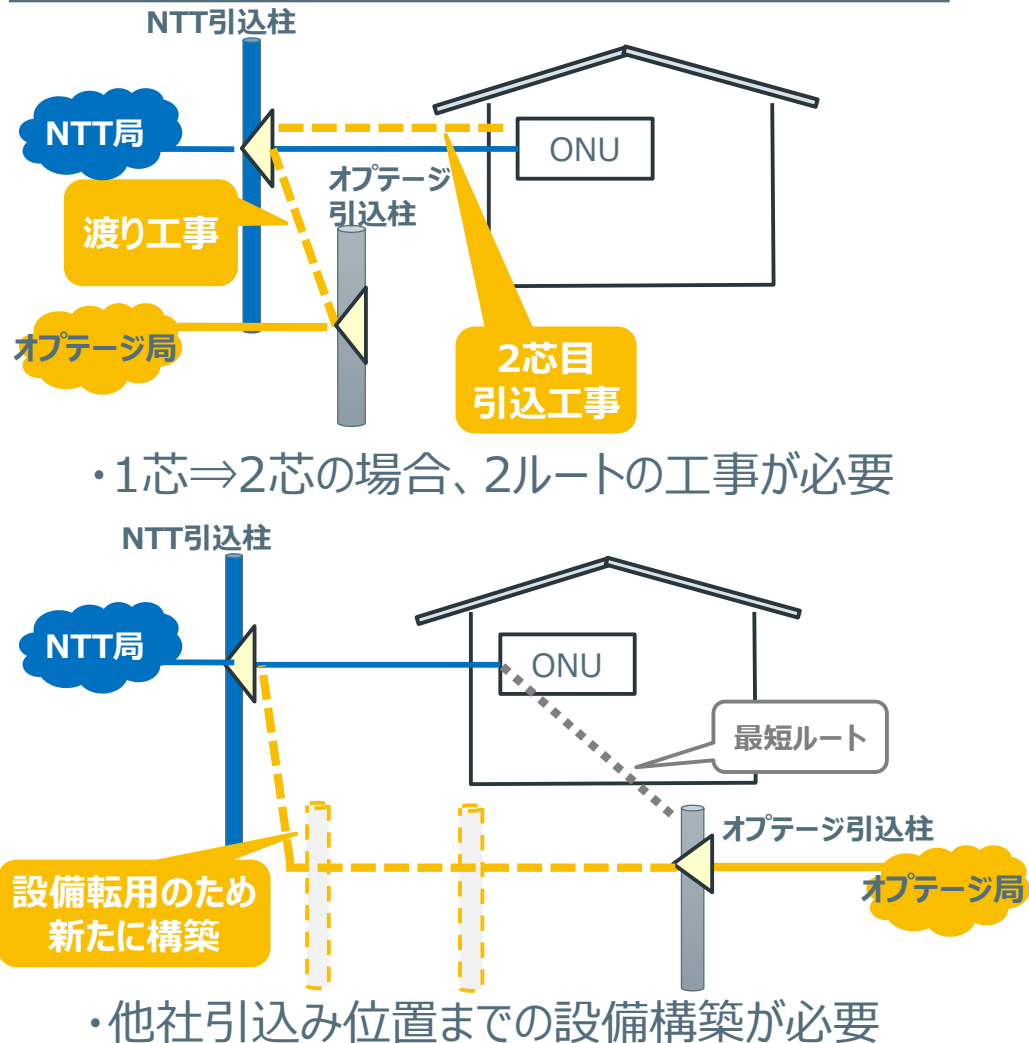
NTT引込柱

NTT局

ONU

オプテージ引込柱

渡り工事

オプテージ局

2芯目
引込工事

・1芯⇒2芯の場合、2ルートの工事が必要

NTT引込柱

NTT局

ONU

最短ルート

オプテージ引込柱

設備転用のため
新たに構築

オプテージ局

・他社引込み位置までの設備構築が必要